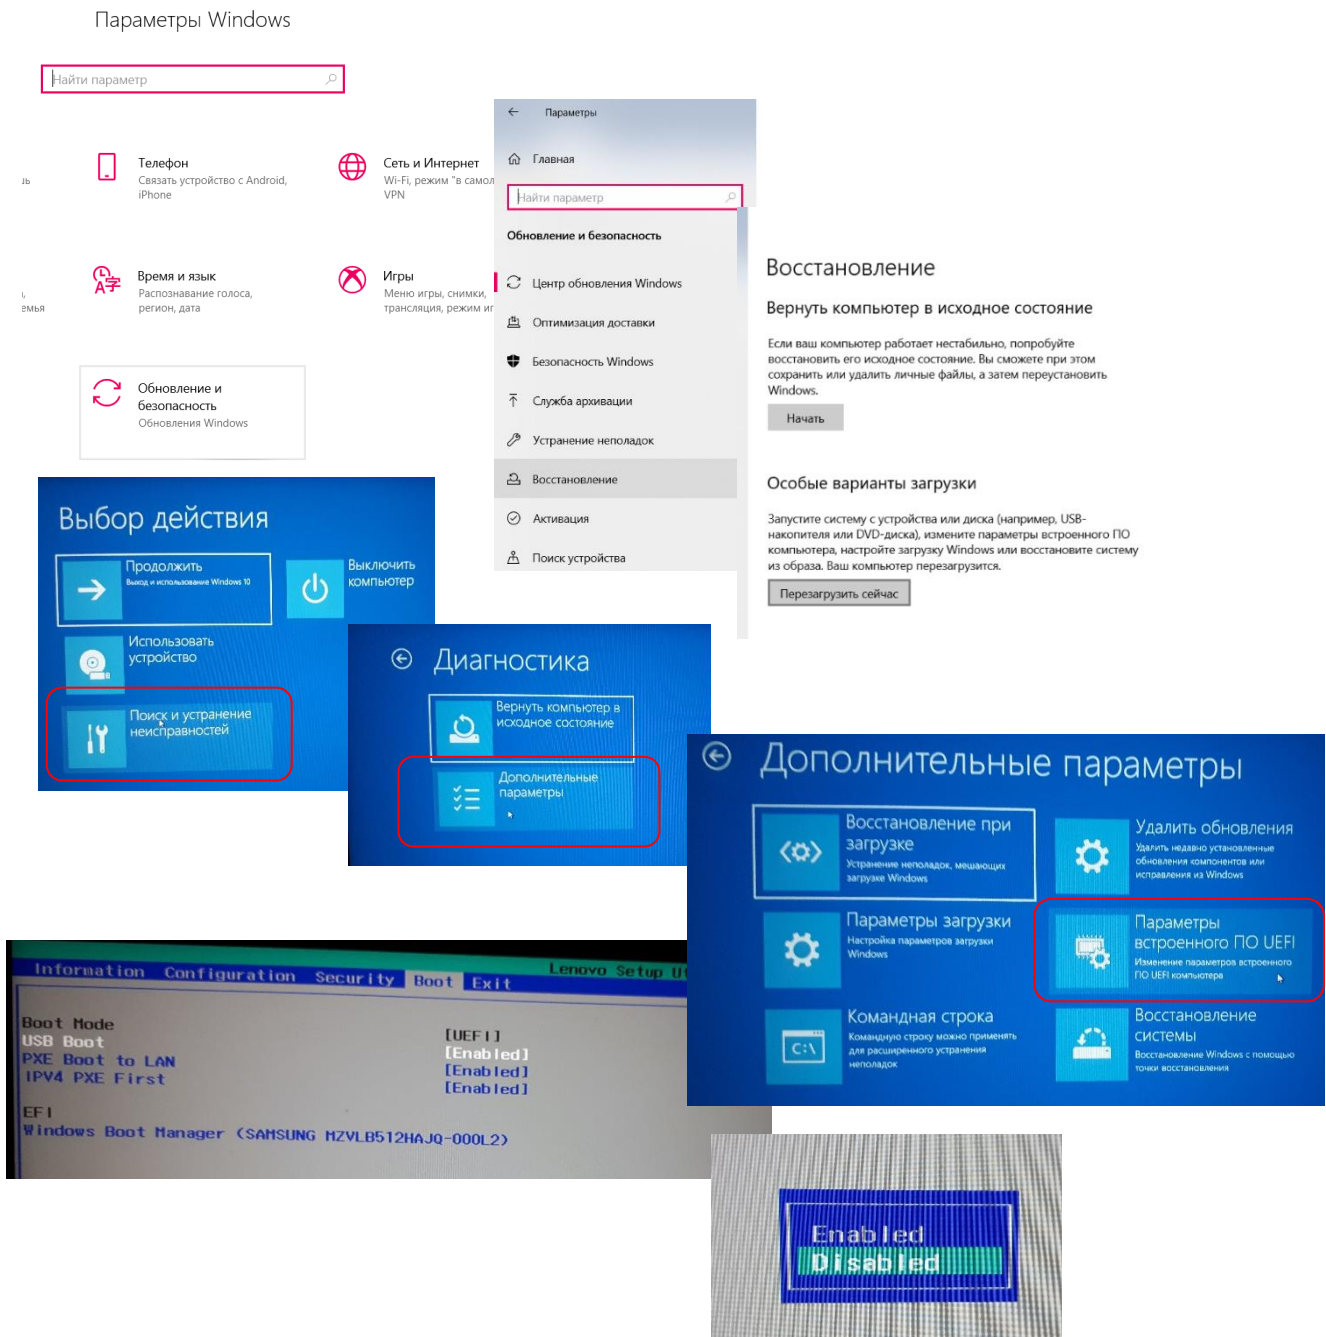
Параметры Windows

Найти параметр

Телефон
Связать устройство с Android, iPhone

Сеть и Интернет
Wi-Fi, режим "в самол VPN

Время и язык
Распознавание голоса, регион, дата

Игры
Меню игры, снимки, трансляция, режим иг

Обновление и безопасность
Обновления Windows

Параметры
Главная
Найти параметр
Обновление и безопасность
Центр обновления Windows
Оптимизация доставки
Безопасность Windows
Служба архивации
Устранение неполадок
Восстановление
Активация
Поиск устройства

Восстановление

Вернуть компьютер в исходное состояние

Если ваш компьютер работает нестабильно, попробуйте восстановить его исходное состояние. Вы сможете при этом сохранить или удалить личные файлы, а затем переустановить Windows.

Начать

Особые варианты загрузки

Запустите систему с устройства или диска (например, USB-накопителя или DVD-диска), измените параметры встроенного ПО компьютера, настройте загрузку Windows или восстановите систему из образа. Ваш компьютер перезагрузится.

Перезагрузить сейчас

Выбор действия
Продолжить
Выход и использование Windows 10
Выключить компьютер
Использовать устройство
Поиск и устранение неисправностей

Диагностика
Вернуть компьютер в исходное состояние
Дополнительные параметры

Дополнительные параметры
Восстановление при загрузке
Устранение неполадок, мешающих загрузке Windows
Удалить обновления
Удалить недавно установленные обновления компонентов или исправления из Windows
Параметры загрузки
Настройка параметров загрузки Windows
Параметры встроенного ПО UEFI
Изменение параметров встроенного ПО UEFI компьютера
Командная строка
Командную строку можно применять для расширенного устранения неполадок
Восстановление системы
Восстановление Windows с помощью точки восстановления

Information Configuration Security Boot Exit Lenovo Setup U

| | |
|---|---|
| Boot Mode | [UEFI] |
| USB Boot | [Enabled] |
| PXE Boot to LAN | [Enabled] |
| IPV4 PXE First | [Enabled] |

EFI
Windows Boot Manager (SAMSUNG MZVLB512HAJQ-000L2)

Enabled
Disabled